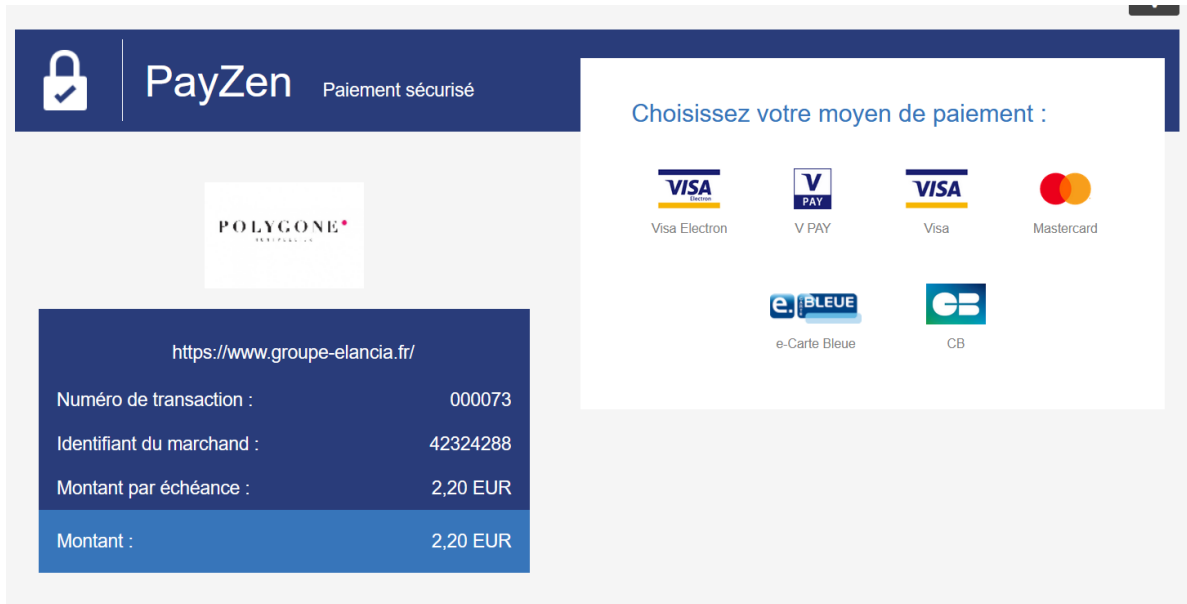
PayZen Paiement sécurisé

POLYGONE

https://www.groupe-elancia.fr/

| | |
|---|---|
| Numéro de transaction : | 000073 |
| Identifiant du marchand : | 42324288 |
| Montant par échéance : | 2,20 EUR |
| Montant : | 2,20 EUR |

Choisissez votre moyen de paiement :

VISA Electron
Visa Electron

V PAY
V PAY

VISA
Visa

Mastercard

e. BLEUE
e-Carte Bleue

CB
CB